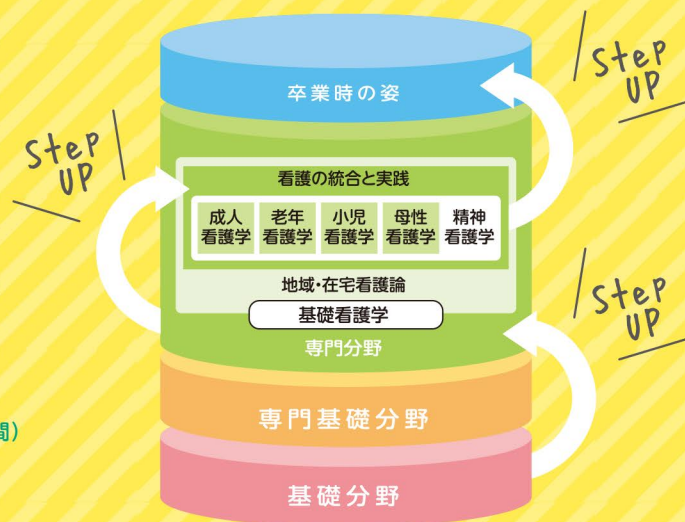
Step UP

卒業時の姿

Step UP

看護の統合と実践

| 成人看護学 | 老年看護学 | 小児看護学 | 母性看護学 | 精神看護学 |
|---|---|---|---|---|

地域・在宅看護論

基礎看護学

専門分野

Step UP

専門基礎分野

基礎分野

間)